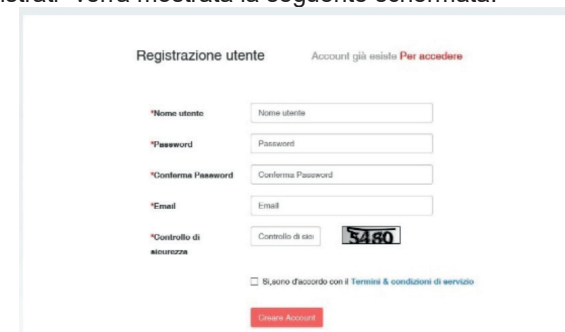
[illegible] Verrà mostrata la seguente schermata:

Registrazione utente

Account già esiste Per accedere

*Nome utente
Nome utente

*Password
Password

*Conferma Password
Conferma Password

*Email
Email

*Controllo di sicurezza
Controllo di sic
5480

Sì,sono d'accordo con il Termini & condizioni di servizio

Creare Account